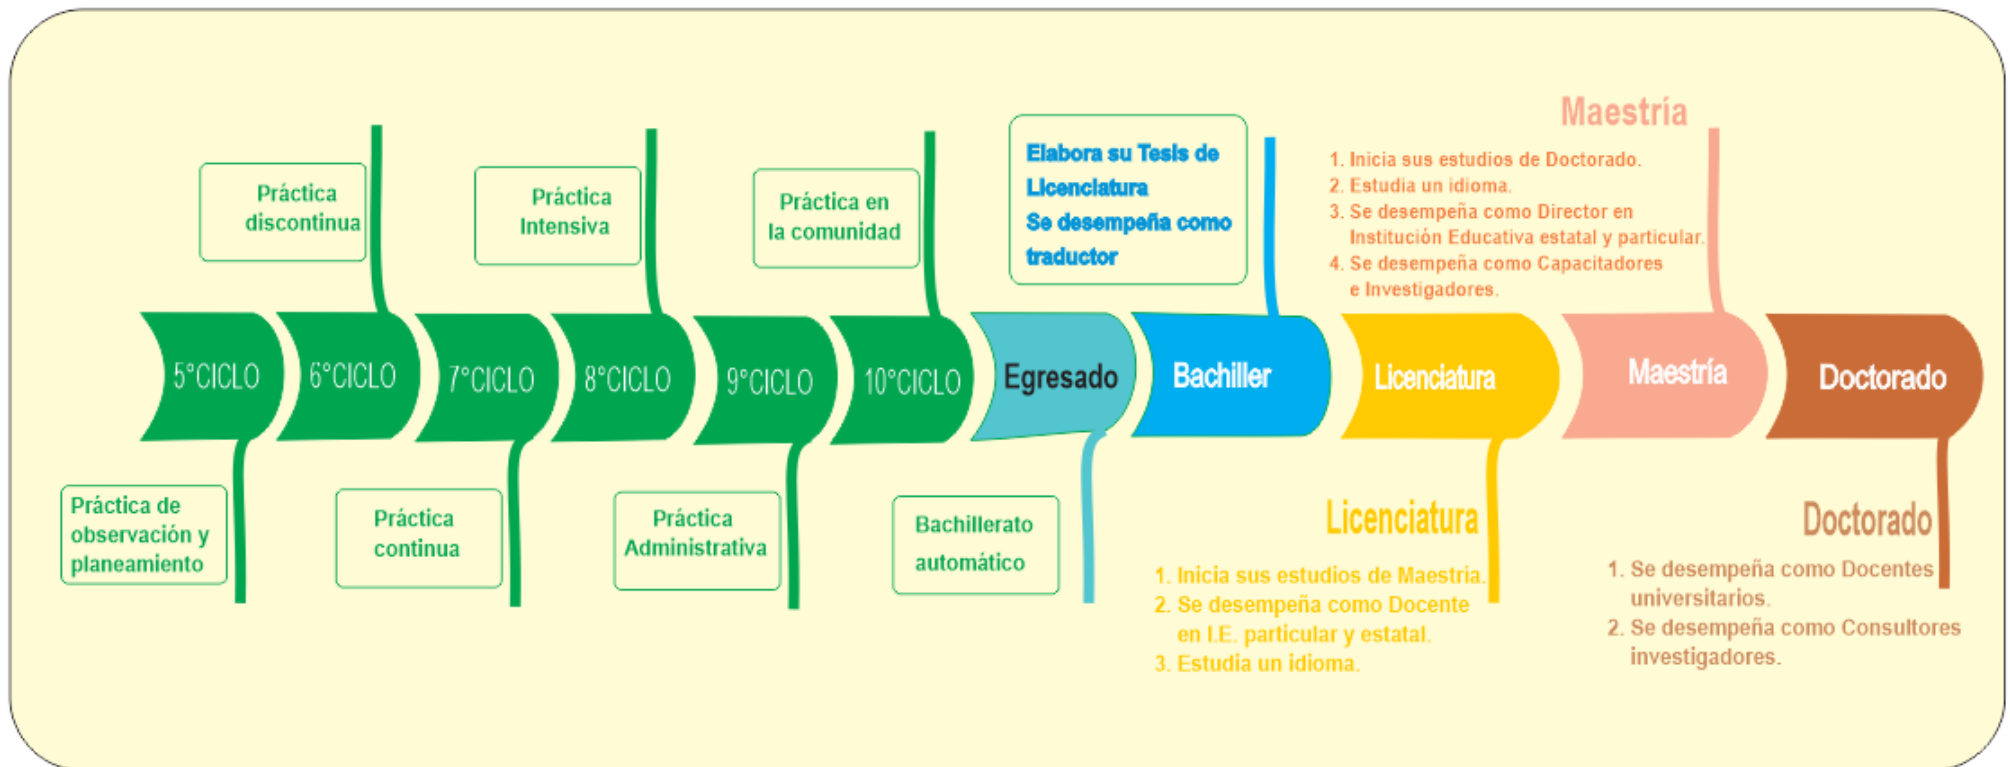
Práctica discontinua

Práctica Intensiva

Práctica en la comunidad

Elabora su Tesis de Licenciatura
Se desempeña como traductor

Maestría
1. Inicia sus estudios de Doctorado.
2. Estudia un idioma.
3. Se desempeña como Director en Institución Educativa estatal y particular.
4. Se desempeña como Capacitadores e Investigadores.

5°CICLO
6°CICLO
7°CICLO
8°CICLO
9°CICLO
10°CICLO
Egresado
Bachiller
Licenciatura
Maestría
Doctorado

Práctica de observación y planeamiento

Práctica continua

Práctica Administrativa

Bachillerato automático

Licenciatura
1. Inicia sus estudios de Maestría.
2. Se desempeña como Docente en I.E. particular y estatal.
3. Estudia un idioma.

Doctorado
1. Se desempeña como Docentes universitarios.
2. Se desempeña como Consultores investigadores.